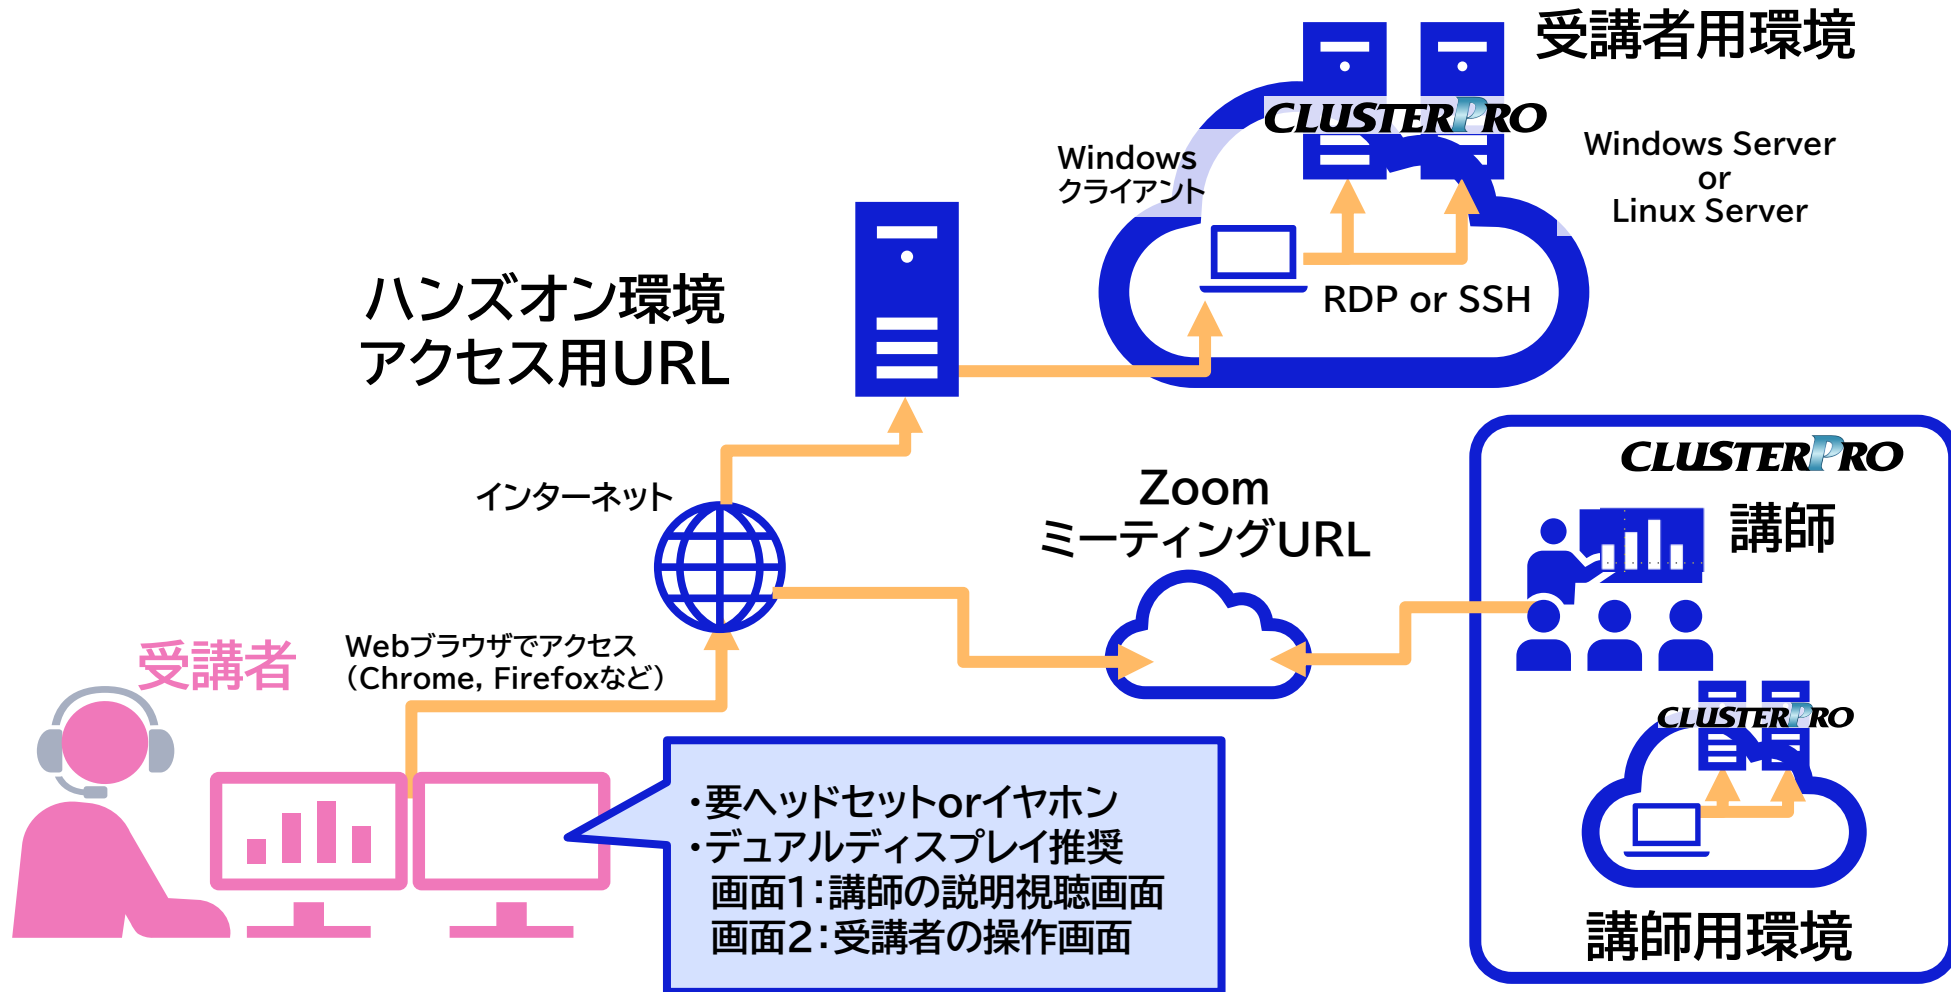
受講者用環境

CLUSTERPRO

Windows クライアント

Windows Server or Linux Server

RDP or SSH

ハンズオン環境 アクセス用URL

インターネット

Zoom ミーティングURL

CLUSTERPRO

講師

受講者

Webブラウザでアクセス (Chrome, Firefoxなど)

CLUSTERPRO

・要ヘッドセットorイヤホン
・デュアルディスプレイ推奨
画面1:講師の説明視聴画面
画面2:受講者の操作画面

講師用環境